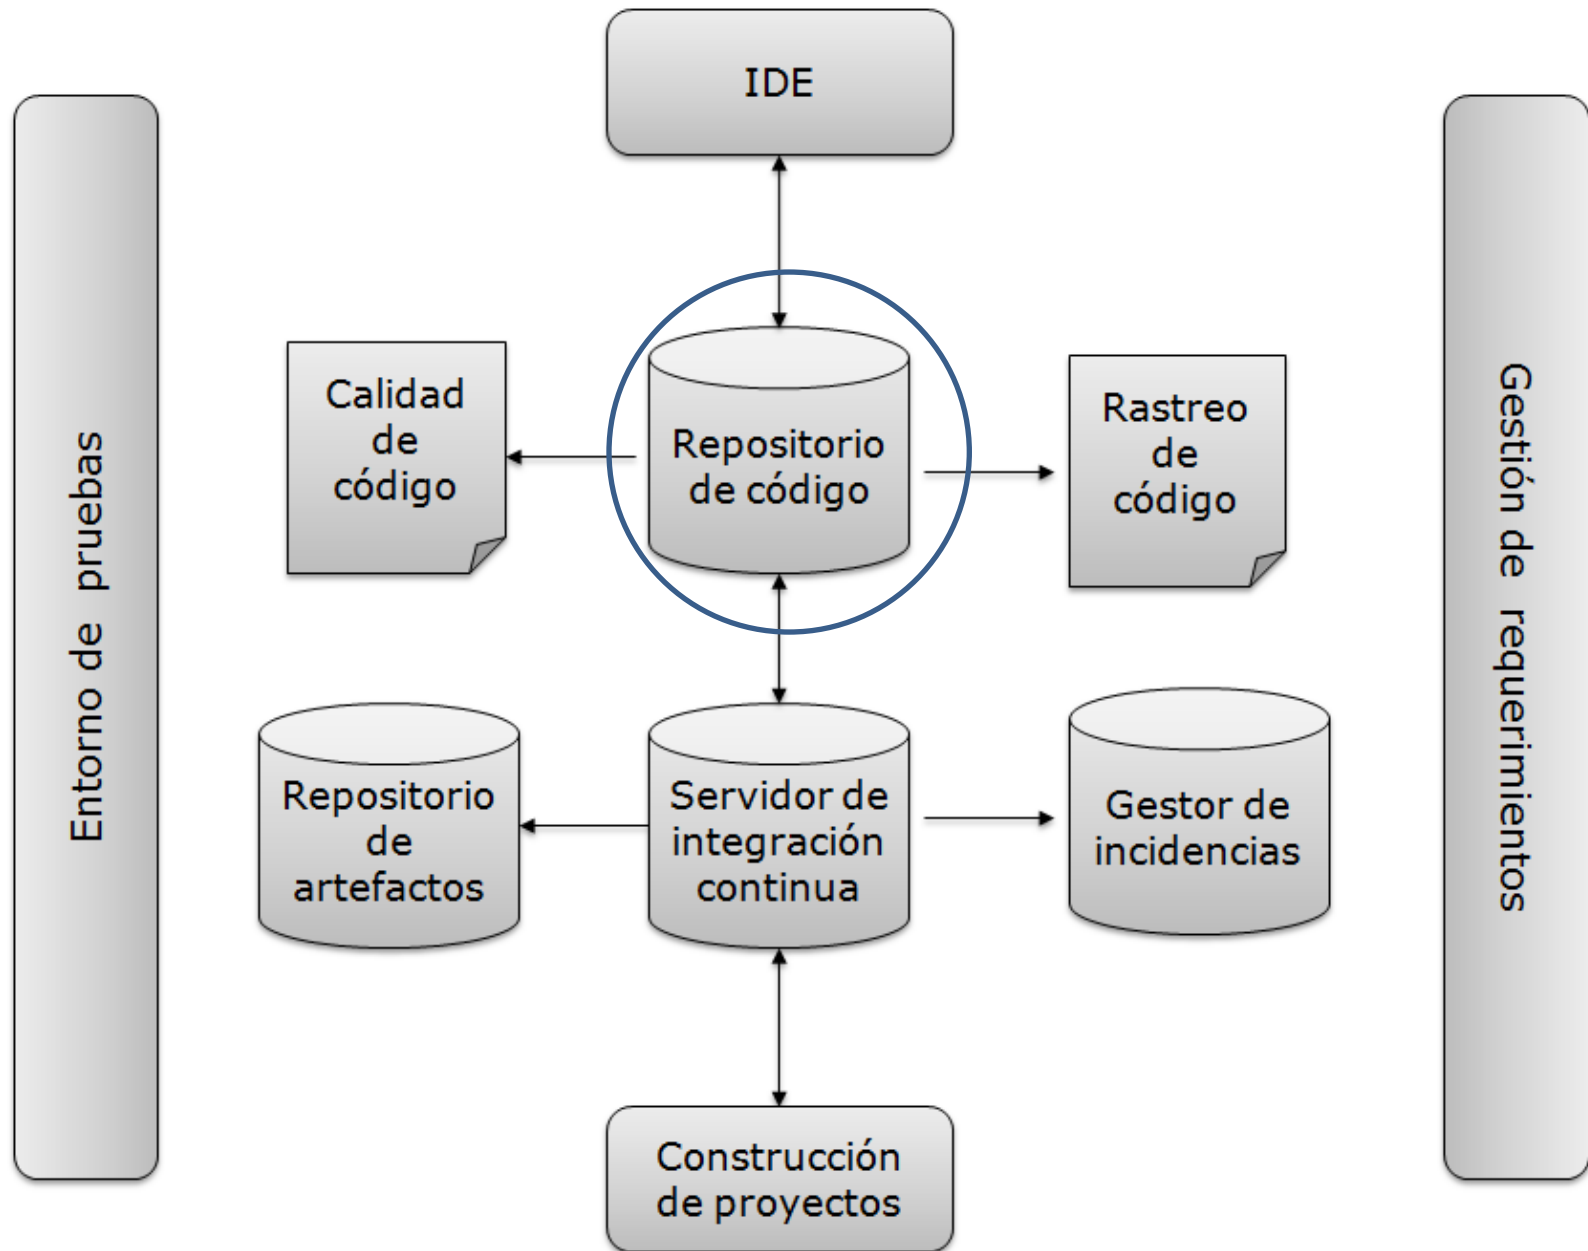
IDE

Entorno de pruebas

Calidad de código

Repositorio de código

Rastreo de código

Gestión de requerimientos

Repositorio de artefactos

Servidor de integración continua

Gestor de incidencias

Construcción de proyectos